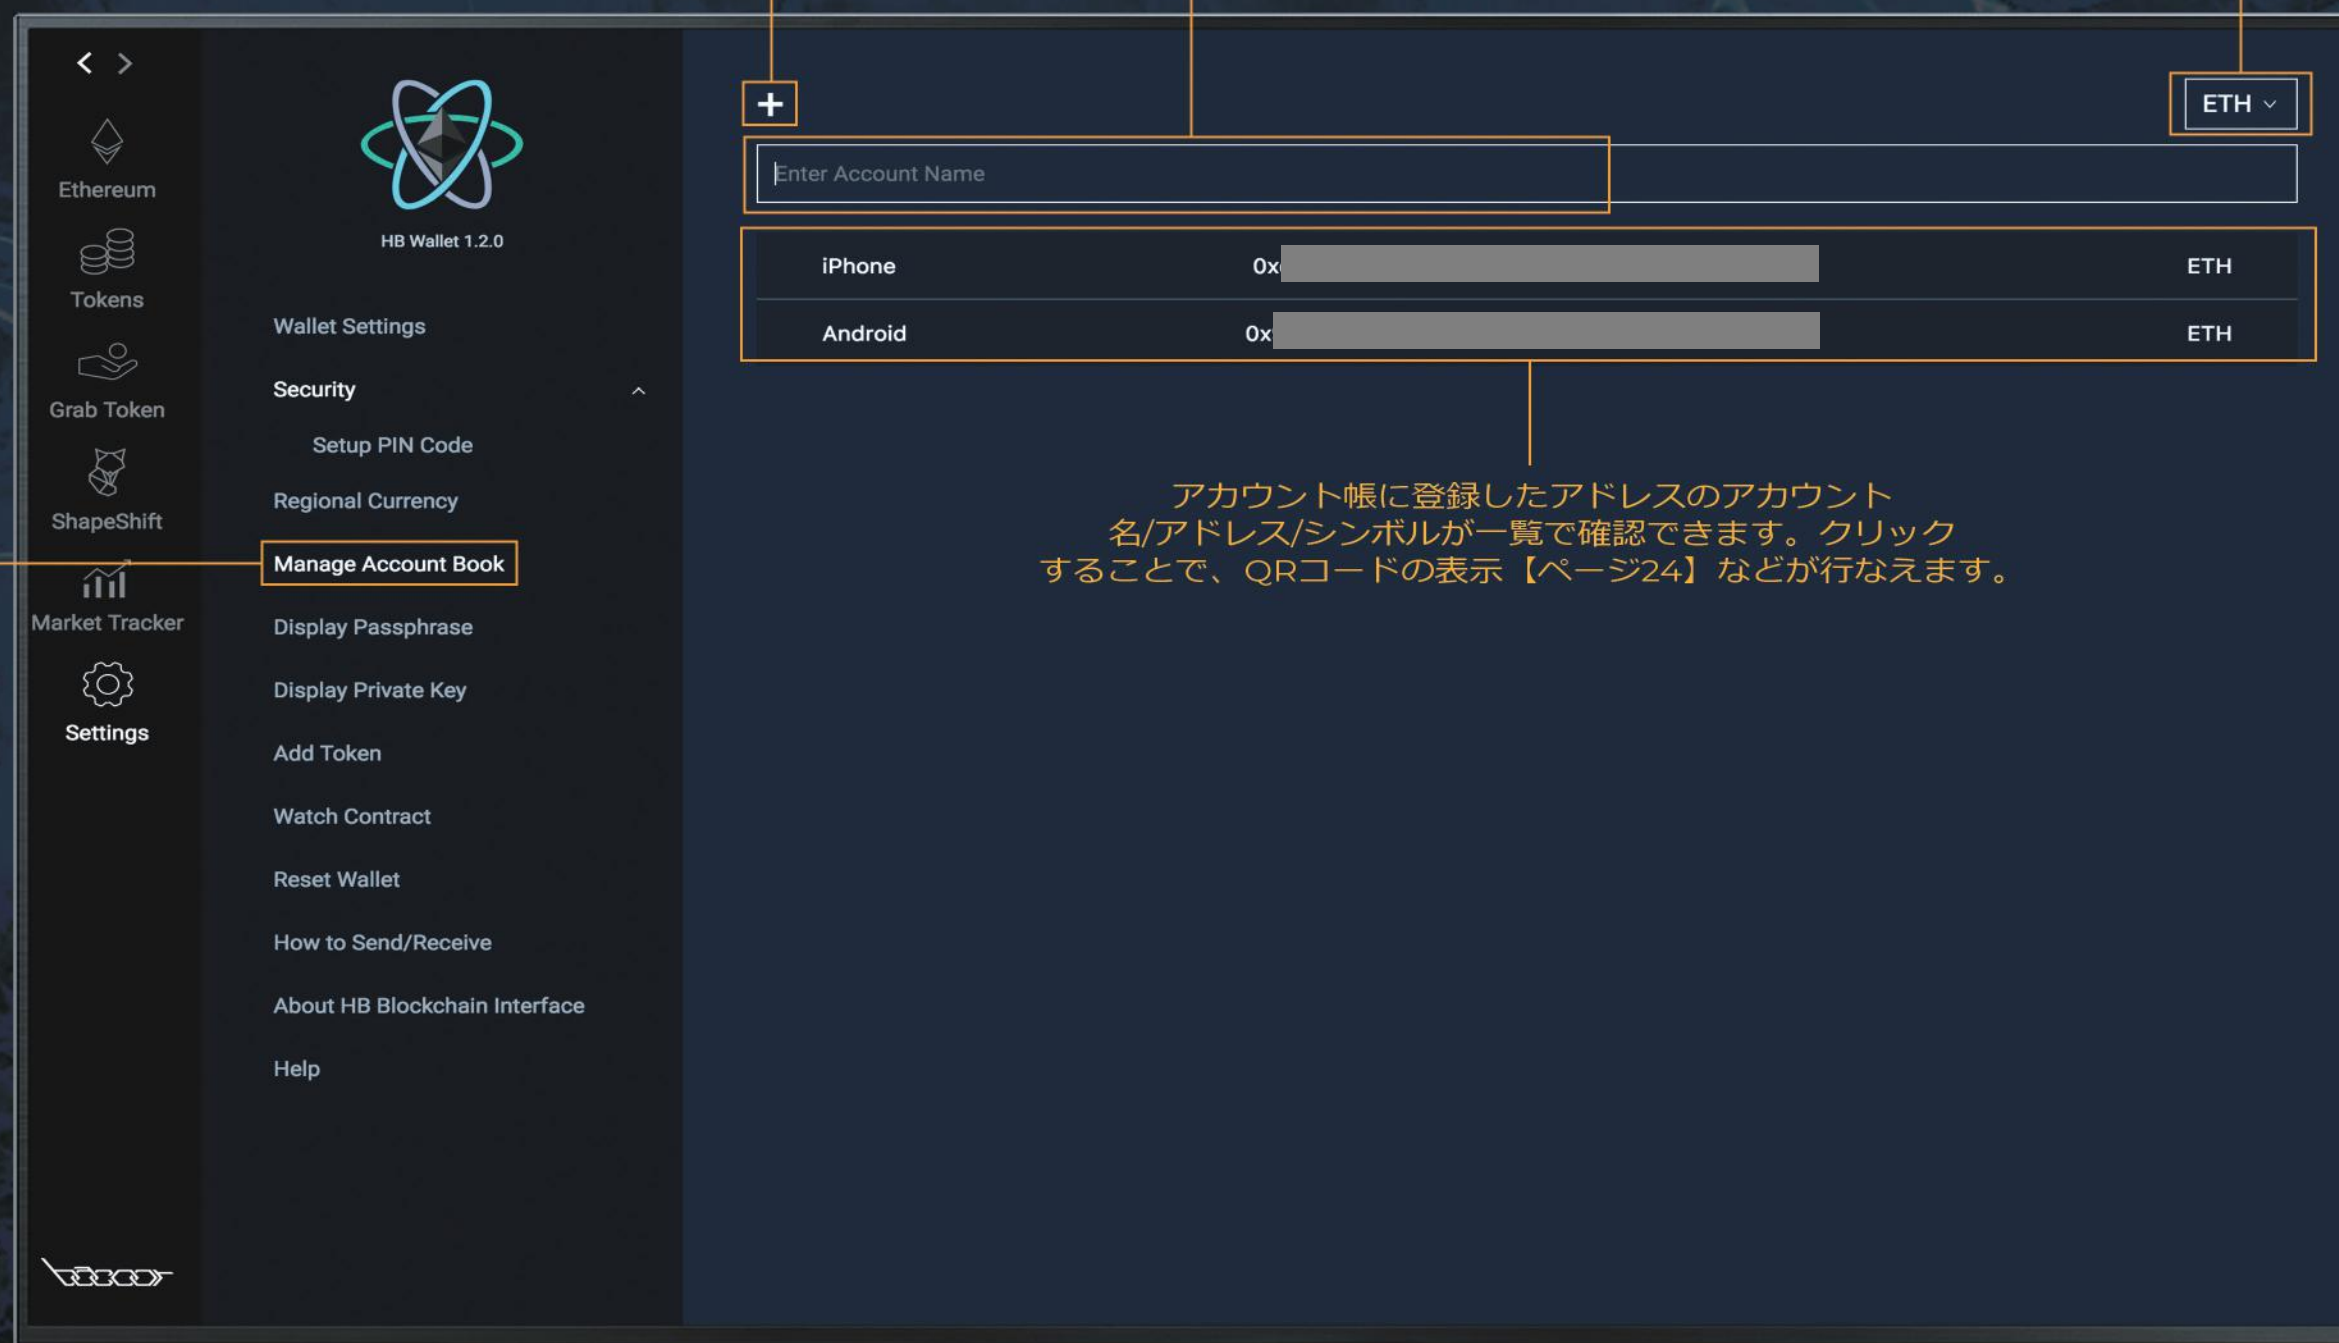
< >

Ethereum

Tokens

Grab Token

ShapeShift

Market Tracker

Settings

HB Wallet 1.2.0

Wallet Settings

Security

Setup PIN Code

Regional Currency

Manage Account Book

Display Passphrase

Display Private Key

Add Token

Watch Contract

Reset Wallet

How to Send/Receive

About HB Blockchain Interface

Help

+

ETH

Enter Account Name

| iPhone | 0x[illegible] | ETH |
|---|---|---|
| Android | 0x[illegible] | ETH |

アカウント帳に登録したアドレスのアカウント名/アドレス/シンボルが一覧で確認できます。クリックすることで、QRコードの表示【ページ24】などが行なえます。